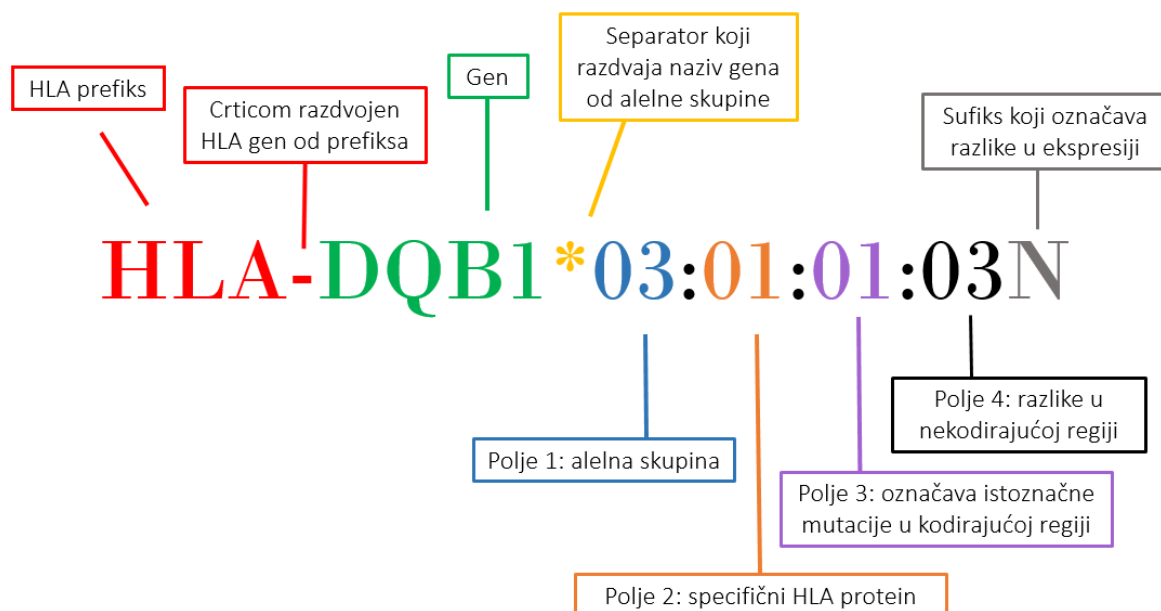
Separator koji razdvaja naziv gena od alelne skupine

Gen

HLA prefiks

Crticom razdvojen HLA gen od prefiksa

Sufiks koji označava razlike u ekspresiji

HLA-DQB1*03:01:01:03N

Polje 4: razlike u nekodirajućoj regiji

Polje 1: alelna skupina

Polje 3: označava istoznačne mutacije u kodirajućoj regiji

Polje 2: specifični HLA protein